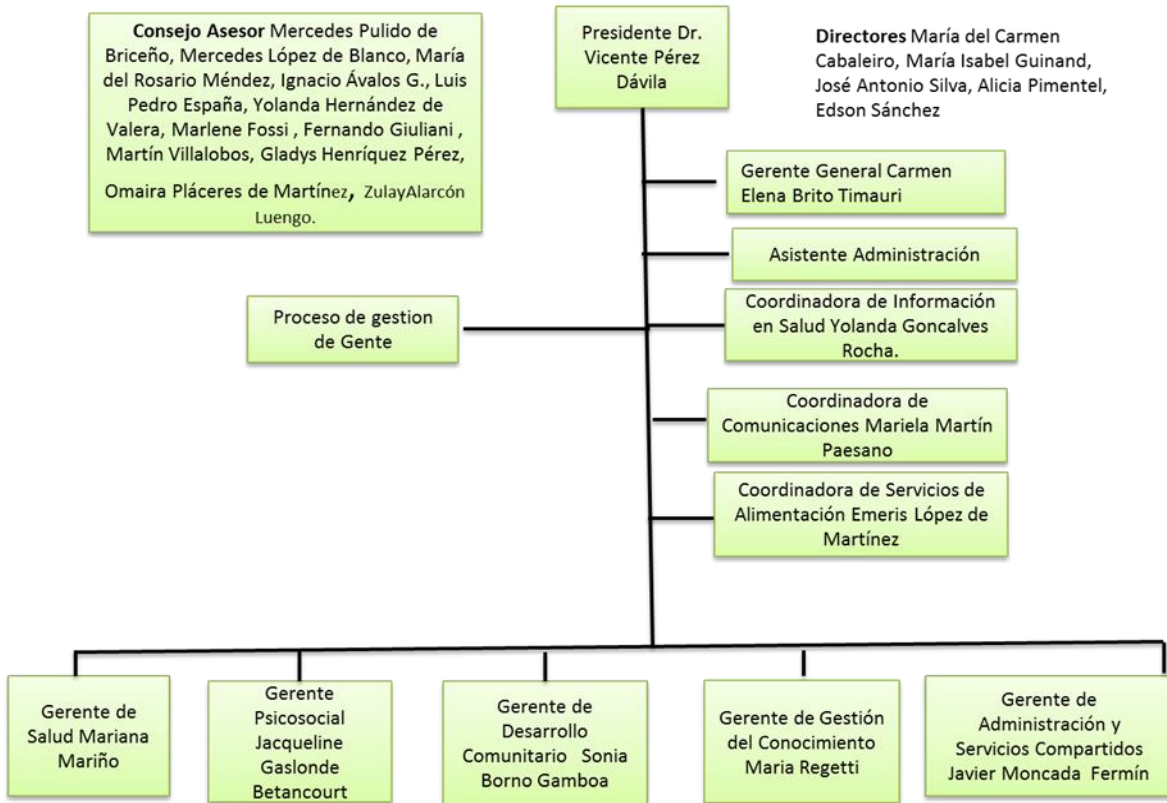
**Consejo Asesor** Mercedes Pulido de Briceño, Mercedes López de Blanco, María del Rosario Méndez, Ignacio Ávalos G., Luis Pedro España, Yolanda Hernández de Valera, Marlene Fossi , Fernando Giuliani , Martín Villalobos, Gladys Henríquez Pérez, Omaira Pláceres de Martínez, ZulayAlarcón Luengo.

Presidente Dr. Vicente Pérez Dávila

**Directores** María del Carmen Cabaleiro, María Isabel Guinand, José Antonio Silva, Alicia Pimentel, Edson Sánchez

Gerente General Carmen Elena Brito Timauri

Asistente Administración

Proceso de gestion de Gente

Coordinadora de Información en Salud Yolanda Goncalves Rocha.

Coordinadora de Comunicaciones Mariela Martín Paesano

Coordinadora de Servicios de Alimentación Emeris López de Martínez

Gerente de Salud Mariana Mariño

Gerente Psicosocial Jacqueline Gaslonde Betancourt

Gerente de Desarrollo Comunitario Sonia Borno Gamboa

Gerente de Gestión del Conocimiento Maria Regetti

Gerente de Administración y Servicios Compartidos Javier Moncada Fermín